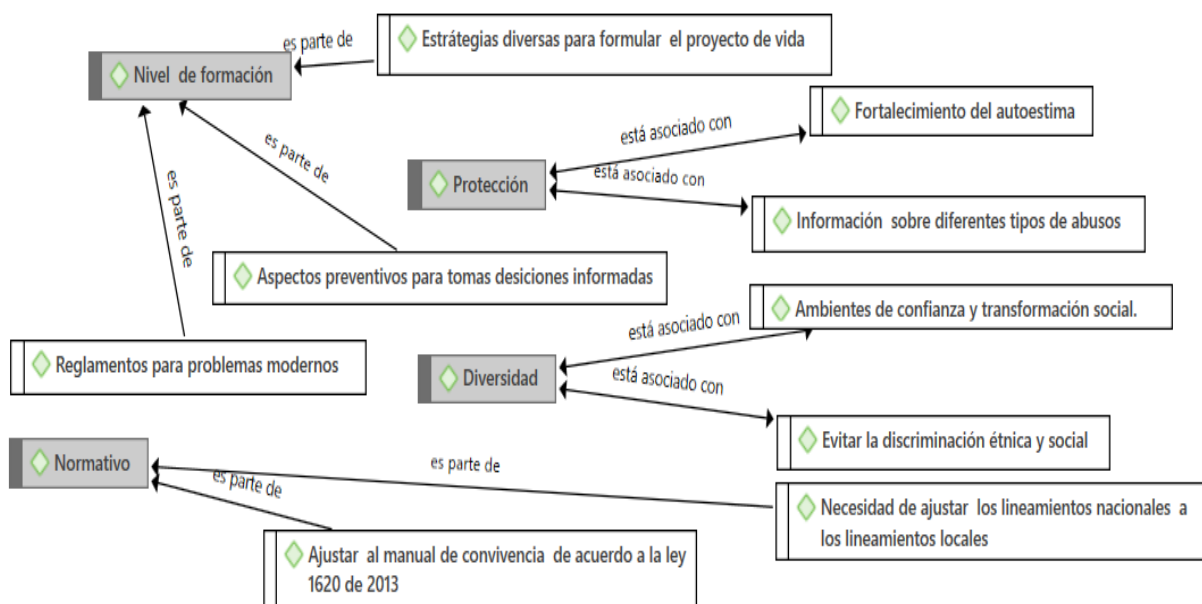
Estrátegias diversas para formular el proyecto de vida

es parte de

Nivel de formación

es parte de

es parte de

Fortalecimiento del autoestima

está asociado con

Protección

está asociado con

Información sobre diferentes tipos de abusos

Aspectos preventivos para tomas desiciones informadas

Ambientes de confianza y transformación social.

está asociado con

Reglamentos para problemas modernos

Diversidad

está asociado con

Evitar la discriminación étnica y social

Normativo

es parte de

es parte de

Necesidad de ajustar los lineamientos nacionales a los lineamientos locales

Ajustar al manual de convivencia de acuerdo a la ley 1620 de 2013